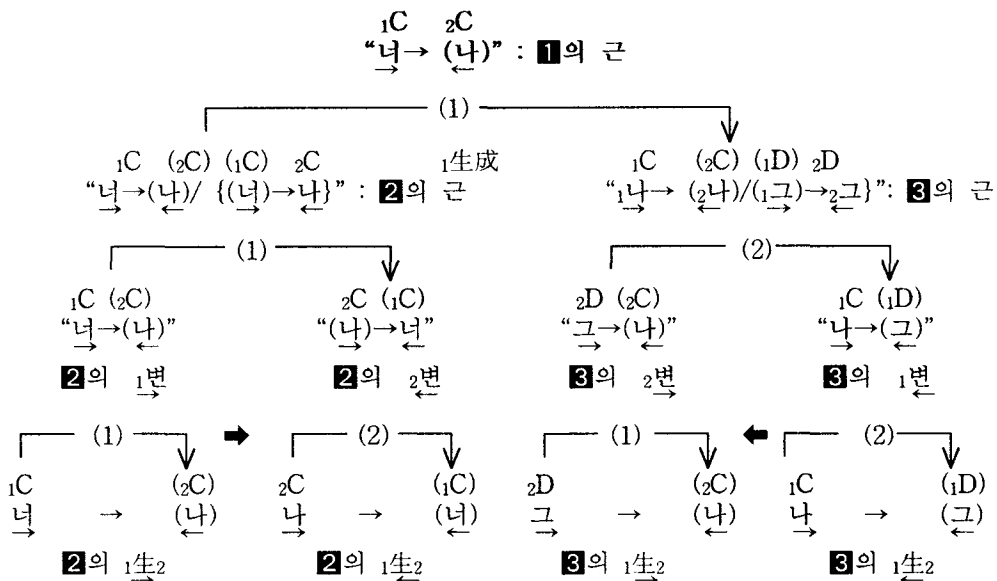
$_1$C $_2$C
"너→ (나)" : 1의 근

(1)

$_1$C ($_2$C) ($_1$C) $_2$C $_1$生成
"너→(나)/ {(너)→나}" : 2의 근

$_1$C ($_2$C) ($_1$D) $_2$D
"$_1$나→ ($_2$나)/($_1$그)→$_2$그}": 3의 근

(1)

$_1$C ($_2$C)
"너→(나)"
2의 $_1$변

$_2$C ($_1$C)
"(나)→너"
2의 $_2$변

(2)

$_2$D ($_2$C)
"그→(나)"
3의 $_2$변

$_1$C ($_1$D)
"나→(그)"
3의 $_1$변

(1)
$_1$C → ($_2$C)
너 → (나)
2의 $_1$生$_2$

(2)
$_2$C → ($_1$C)
나 → (너)
2의 $_1$生$_2$

(1)
$_2$D → ($_2$C)
그 → (나)
3의 $_1$生$_2$

(2)
$_1$C → ($_1$D)
나 → (그)
3의 $_1$生$_2$